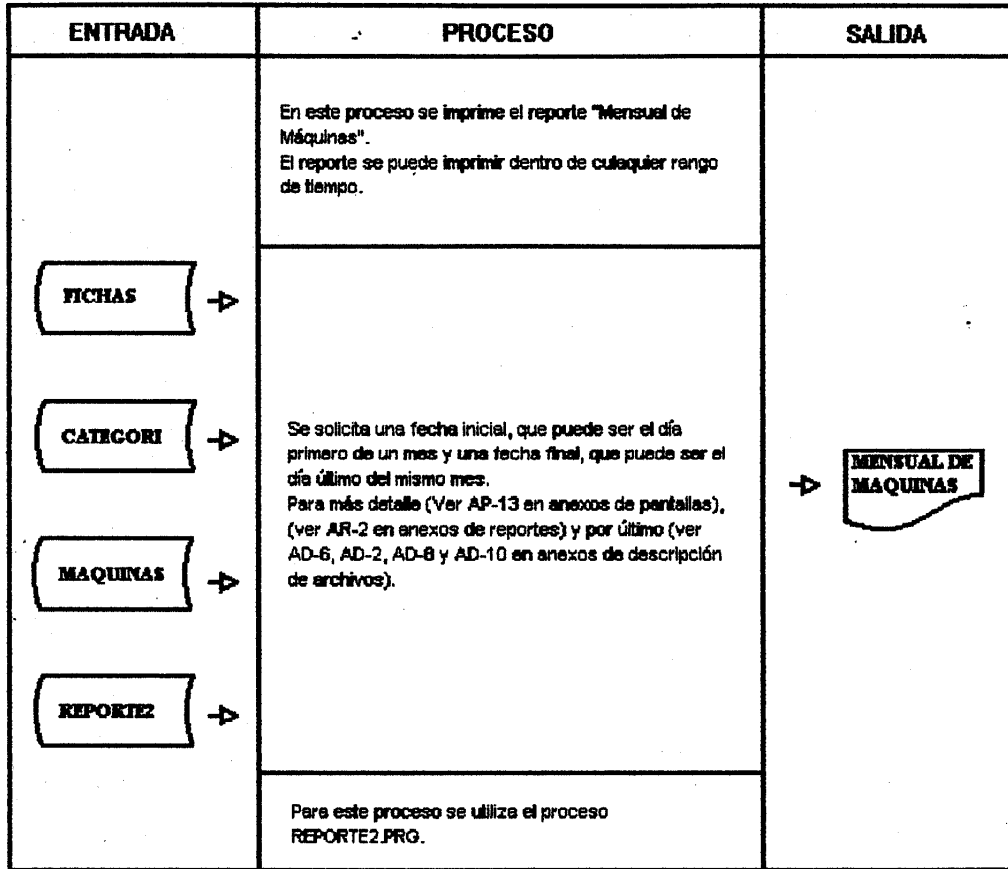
| ENTRADA | PROCESO | SALIDA |
|---|---|---|
| FICHAS<br>CATEGORI<br>MAQUINAS<br>REPORTE2 | En este proceso se imprime el reporte "Mensual de Máquinas".<br>El reporte se puede imprimir dentro de culaquier rango de tiempo.<br><br>Se solicita una fecha inicial, que puede ser el día primero de un mes y una fecha final, que puede ser el día último del mismo mes.<br>Para más detalle (Ver AP-13 en anexos de pantallas), (ver AR-2 en anexos de reportes) y por último (ver AD-6, AD-2, AD-8 y AD-10 en anexos de descripción de archivos).<br><br>Para este proceso se utiliza el proceso REPORTE2.PRG. | MENSUAL DE MAQUINAS |